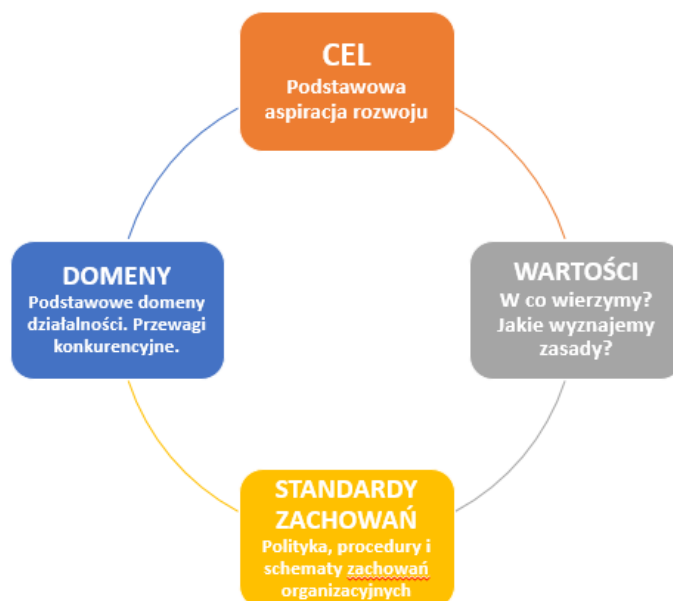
CEL
Podstawowa aspiracja rozwoju

WARTOŚCI
W co wierzymy? Jakie wyznajemy zasady?

STANDARDY ZACHOWAŃ
Polityka, procedury i schematy zachowań organizacyjnych

DOMENY
Podstawowe domeny działalności. Przewagi konkurencyjne.